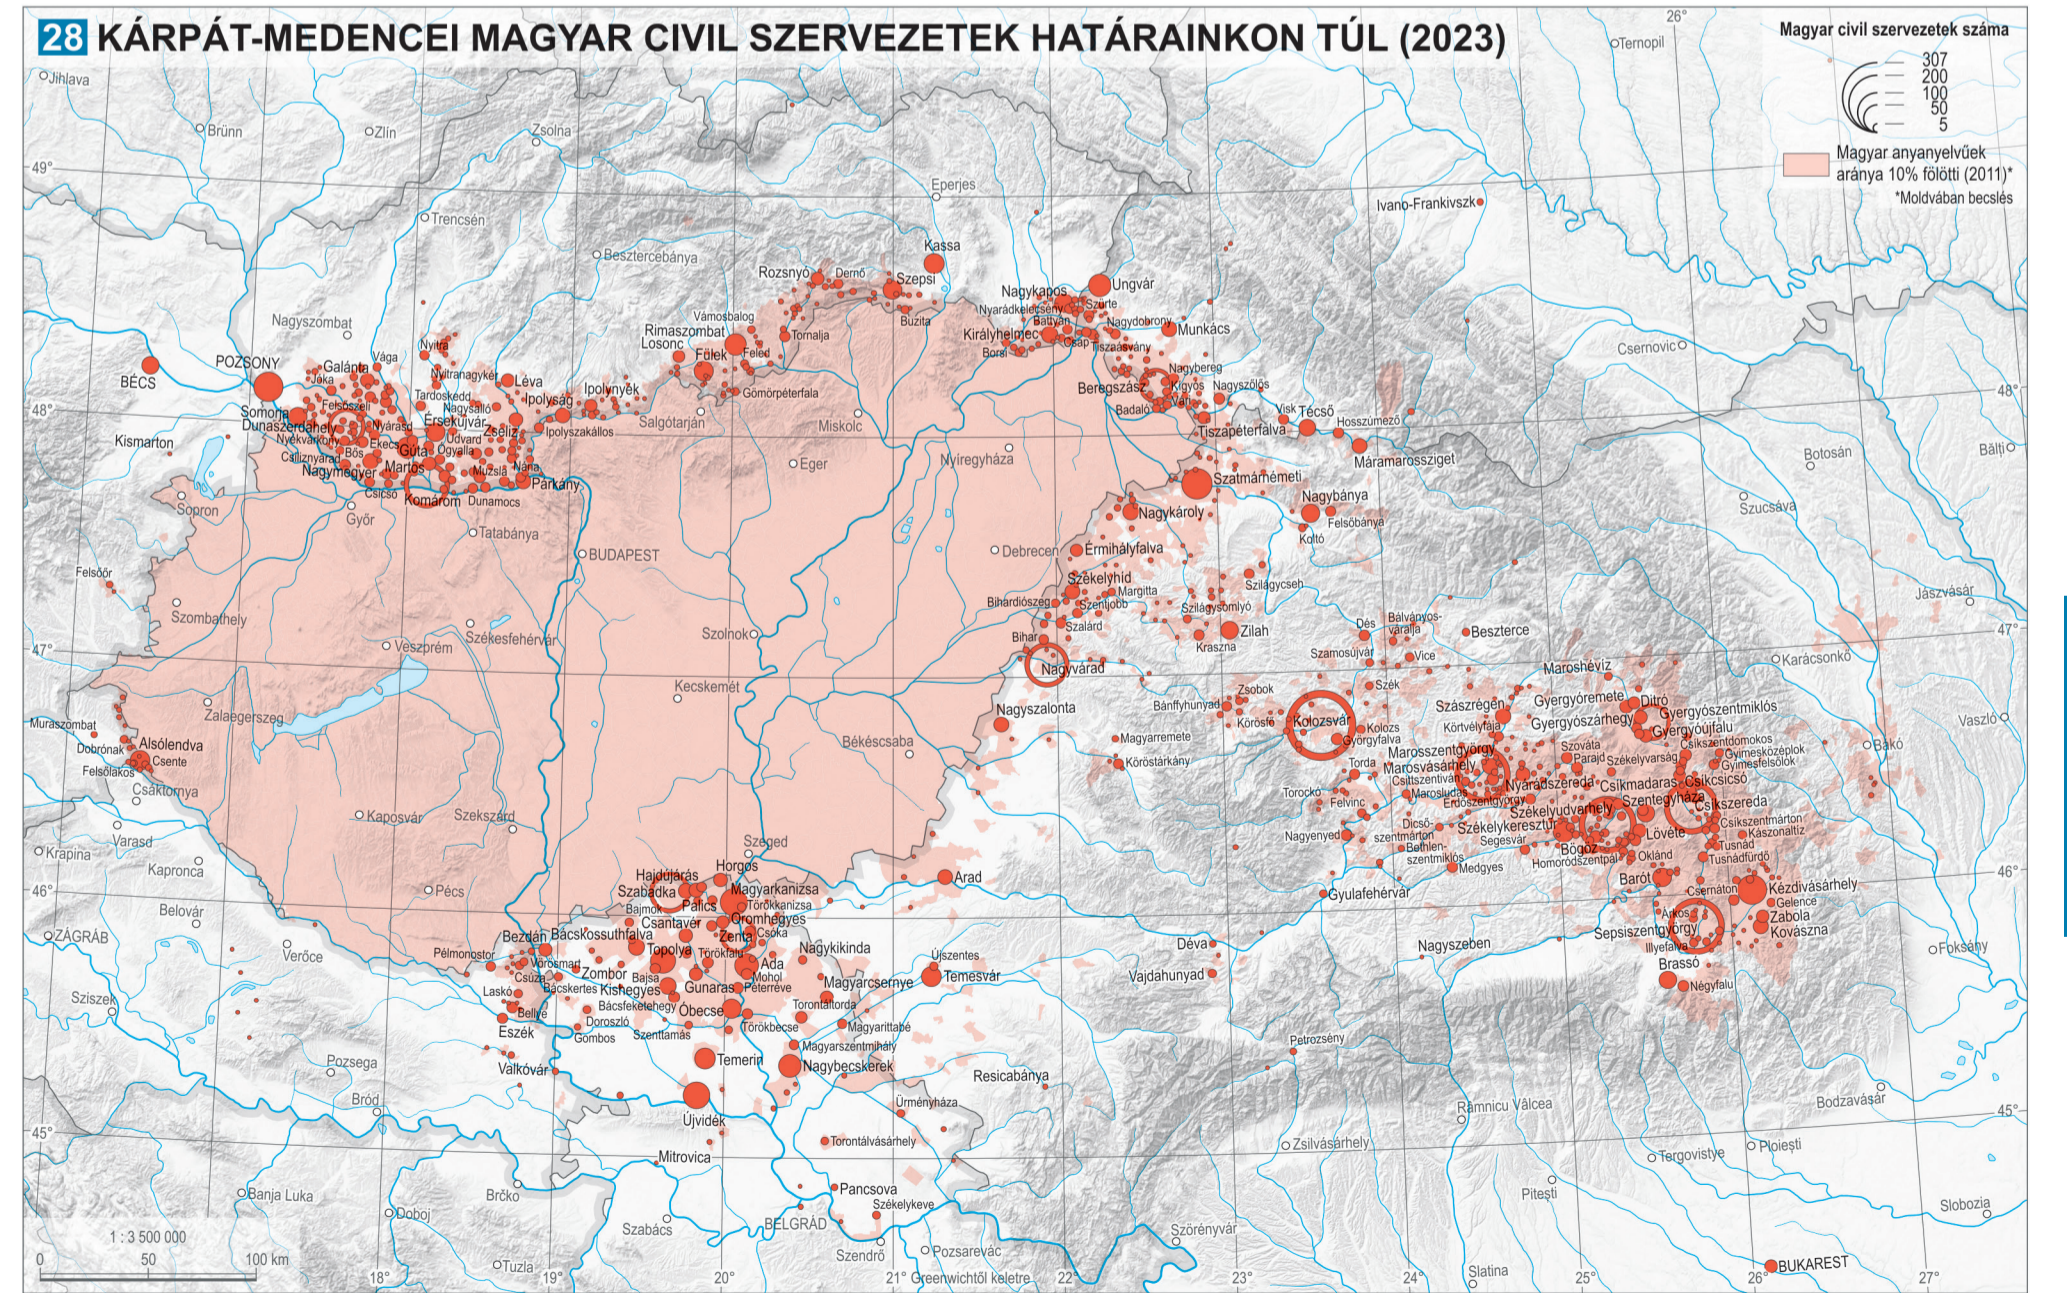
28 KÁRPÁT-MEDENCEI MAGYAR CIVIL SZERVEZETEK HATÁRAINKON TÚL (2023)

Magyar civil szervezetek száma
307
200
100
50
5

Magyar anyanyelvűek aránya 10% fölötti (2011)*
*Moldvában becslés

Jihlava, Brünn, Zlín, Zsolna, Trencsén, Besztercebánya, Eperjes, Kassa, Ternopil, Ivano-Frankivszk, Csernovic, Botosán, Bălți, Szucsáva, Jászvásár, Karácsonkő, Vaszló, Bakó, Foksány, Bodzavásár, Ploiești, Tergoviste, Slobozia, BUKAREST, Pitești, Slatina, Zsilvásárhely, Ramnicu Valcea, Petrozsény, Nagyszeben, Déva, Vajdahunyad, Resicabánya, Temesvár, Arad, BELGRÁD, Pancsova, Szendrő, Pozsarevác, Szörényvár, Szabács, Tuzla, Doboj, Brčko, Banja Luka, Mitrovica, Újvidék, Eszék, Vukovár, Pozsega, Bród, Sziszek, ZÁGRÁB, Verőce, Belovár, Krapina, Varasd, Kapronca, Csáktornya, Muraszombat, Alsólendva, Dobronak, Csente, Felsőlakos, Felsőőr, Szombathely, Sopron, Kismarton, BÉCS, POZSONY, Somorja, Dunaszerdahely, Galánta, Nagyszombat, Vága, Nyitra, Nyitranagykér, Léva, Ipolyság, Ipolynyék, Komárom, Gúta, Érsekújvár, Ógyalla, Párkány, Dunamocs, Csicsó, Nagymegyer, Bős, Ekecs, Martos, Naszvad, Udvard, Muzsla, Nána, Zselíz, Tardoskedd, Nagysalló, Kéménd, Ipolyszakállos, Losonc, Rimaszombat, Fülek, Feled, Gömörpéterfala, Tornalja, Vámosbalog, Rozsnyó, Dernő, Szepsi, Buzita, Királyhelmec, Boly, Nagykapos, Ungvár, Szürte, Nyarádkelecsény, Batyu, Csap, Nagydobrony, Munkács, Tiszaásvány, Beregszász, Nagybereg, Kígyós, Nagyszőlős, Badaló, Tiszapéterfalva, Visk, Técső, Hosszúmező, Máramarossziget, Szatmárnémeti, Nagybánya, Felsőbánya, Koltó, Nagykároly, Érmihályfalva, Székelyhíd, Margitta, Szentjobb, Bihardiószeg, Bihar, Szalárd, Nagyvárad, Szilágysomlyó, Szilágycseh, Kraszna, Zilah, Nagyszalonta, Bánffyhunyad, Zsobok, Körösfő, Magyarremete, Kőrösttárkány, Kolozsvár, Kolozs, Györgyfalva, Torda, Torockó, Felvinc, Nagyenyed, Gyulafehérvár, Dés, Balványosváralja, Szamosújvár, Vice, Szék, Beszterce, Maroshévíz, Szászrégen, Körtvélyfája, Marosszentgyörgy, Marosvásárhely, Csíkszentiván, Marosludas, Nyárádszereda, Erdőszentgyörgy, Dicsőszentmárton, Bethlenszentmiklós, Segesvár, Medgyes, Székelykeresztúr, Homoródszentpál, Székelyudvarhely, Bögöz, Oklánd, Lövéte, Gyergyóremete, Ditró, Gyergyószárhegy, Gyergyószentmiklós, Gyergyóújfalu, Szováta, Parajd, Székelyvarság, Csíkszentdomokos, Gyimesközéplok, Gyimesfelsőlok, Csíkmadaras, Csíkcsicsó, Szentegyháza, Csíkszereda, Csíkszentmárton, Kászonaltíz, Tusnád, Tusnádfürdő, Barót, Csernáton, Kézdivásárhely, Gelence, Zabola, Kovászna, Árkos, Sepsiszentgyörgy, Illyefalva, Brassó, Négyfalu, Szeged, Horgos, Magyarkanizsa, Törökkanizsa, Hajdújárás, Szabadka, Palics, Bajmok, Csantavér, Gunaras, Tornyos, Oromhegyes, Csóka, Zenta, Ada, Mohol, Péterréve, Nagykikinda, Magyarcsernye, Torontálvásárhely, Toronáldorda, Magyarittabé, Magyarszentmihály, Nagybecskerek, Törökbecse, Óbecse, Temerin, Szenttamás, Bácsfeketehegy, Kishegyes, Bajsa, Topolya, Zombor, Doroszló, Gombos, Bácskertes, Csúszka, Bezdán, Bácskossuthfalva, Pélmonostor, Vörösmart, Laskó, Bellye, Újszentes, Ürményháza, Székelykeve, Szekszárd, Pécs, Kaposvár, Zalaegerszeg, Veszprém, Székesfehérvár, Győr, Tatabánya, BUDAPEST, Salgótarján, Eger, Miskolc, Nyíregyháza, Debrecen, Szolnok, Kecskemét, Békéscsaba

1 : 3 500 000
0 50 100 km
49° 48° 47° 46° 45°
18° 19° 20° 21° Greenwichtől keletre 22° 23° 24° 25° 26° 27°